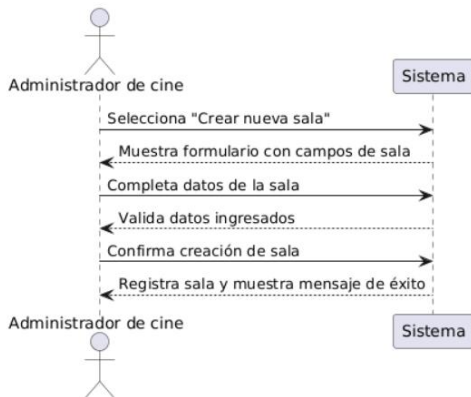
Administrador de cine

Sistema

Selecciona "Crear nueva sala"

Muestra formulario con campos de sala

Completa datos de la sala

Valida datos ingresados

Confirma creación de sala

Registra sala y muestra mensaje de éxito

Administrador de cine

Sistema